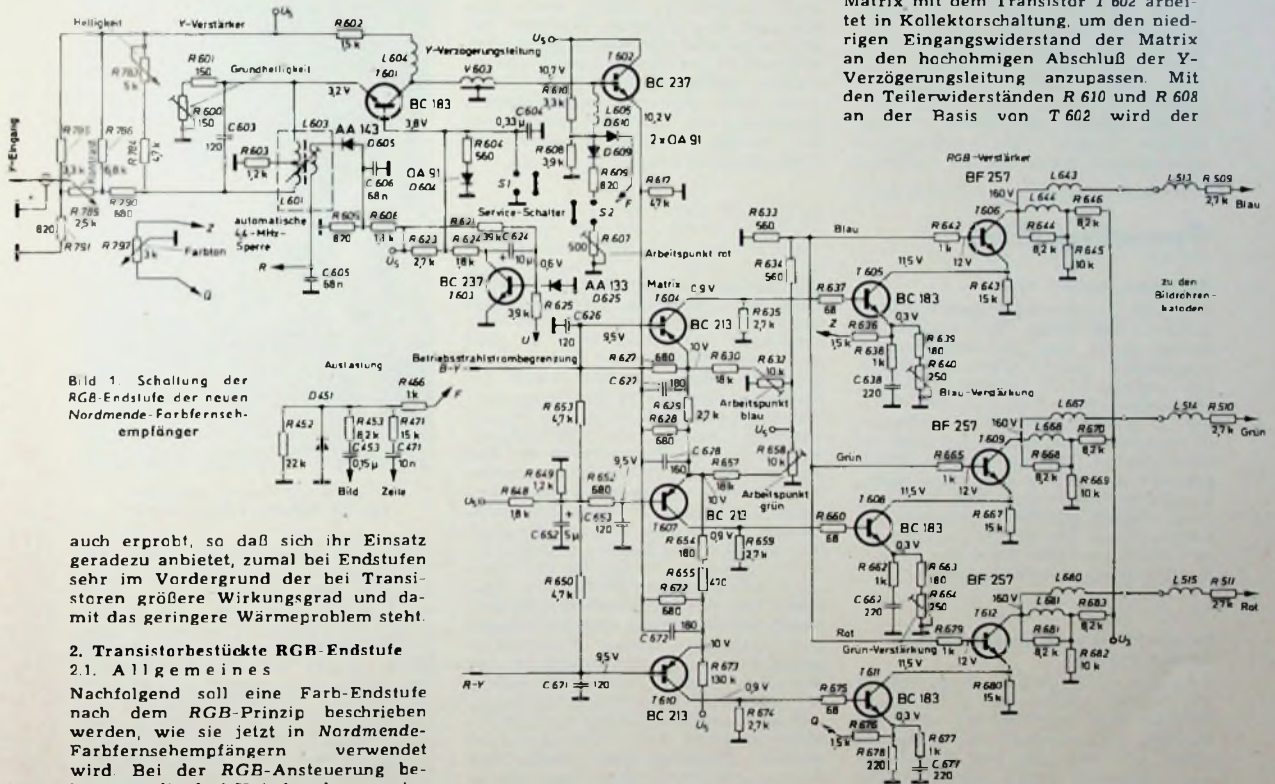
Matrix mit dem Transistor T 602 arbeitet in Kollektorschaltung, um den niedrigen Eingangswiderstand der Matrix an den hochohmigen Abschluß der Y-Verzögerungsleitung anzupassen. Mit den Teilerwiderständen R 610 und R 608 an der Basis von T 602 wird der

Helligkeit
Y-Verstärker
$U_5$
R 602
15 k
L 604
Y-Verzögerungsleitung
$U_5$
T 602
BC 237
R 601
150
Grundhelligkeit
T 601
R 783
5 k
R 600
150
3,2 V
BC 183
V 603
10,7 V
R 610
3,3 k
10,2 V
C 604
0,33 µ
L 605
D 610
2 x OA 91
3,8 V
R 604
560
R 608
3,9 k
D 609
R 609
820
L 603
AA 143
D 605
C 603
120
R 603
1,2 k
L 601
C 606
68 n
OA 91
D 604
S 1
S 2
F
R 617
4,7 k
Y-Eingang
R 795
3,3 k
Kontrast
R 786
6,8 k
R 784
4,7 k
R 790
680
820
R 785
2,5 k
R 791
R 797
3 k
Farbton
Z
Q
automatische 4,4-MHz-Sperre
R 605
820
R 606
1,3 k
$U_5$
R
C 605
68 n
Service-Schalter
R 621
3,9 k
C 624
10 µ
R 623
2,7 k
R 622
18 k
0,6 V
BC 237
T 603
R 625
3,9 k
U
C 626
120
500
R 607
Arbeitspunkt rot
AA 133
D 625
Matrix
T 604
0,9 V
BC 213
R 635
2,7 k
9,5 V
10 V
R 633
560
R 634
560
Blau
RGB-Verstärker
BF 257
160 V
L 643
L 644
R 646
8,2 k
L 513
R 509
2,7 k
Blau
R 642
1 k
T 606
R 644
8,2 k
R 645
10 k
11,5 V
12 V
T 605
R 637
68
BC 183
Z
R 643
15 k
zu den Bildröhrenkatoden
R 636
1,5 k
0,3 V
R 639
180
R 638
1 k
R 640
250
C 638
220
Blau-Verstärkung
Bild 1. Schaltung der RGB-Endstufe der neuen Nordmende-Farbfernsehempfänger
Austastung
Betriebsstrahlstrombegrenzung
B-Y
R 627
680
R 630
18 k
R 632
10 k
C 627
180
Arbeitspunkt blau
R 629
2,7 k
R 628
680
$U_5$
R 656
R 658
10 k
D 451
R 466
1k
F
R 452
22 k
R 453
8,2 k
C 453
0,15 µ
R 471
15 k
C 471
10 n
Bild
Zeile
R 653
4,7 k
9,5 V
C 628
160
R 657
18 k
10 V
Arbeitspunkt grün
Grün
BF 257
160 V
L 667
L 668
R 670
8,2 k
L 514
R 510
2,7 k
Grün
T 609
R 665
1 k
R 668
8,2 k
R 669
10 k
12 V
R 649
1,2 k
R 648
1,8 k
$U_5$
R 652
680
C 653
120
C 652
5 µ
T 607
BC 213
R 654
180
0,9 V
R 659
2,7 k
R 660
68
T 608
11,5 V
BC 183
R 667
15 k
0,3 V
R 662
1 k
R 663
180
C 663
220
R 664
250
BF 257
160 V
L 680
L 681
R 683
8,2 k
L 515
R 511
2,7 k
Rot
T 612
R 681
8,2 k
R 682
10 k
$U_5$
Rot
Grün-Verstärkung
R 679
1 k
12 V
R 650
4,7 k
R 655
470
R 672
680
C 672
180
10 V
9,5 V
R-Y
C 671
120
T 610
BC 213
$U_5$
R 673
130 k
0,9 V
R 674
2,7 k
R 675
68
T 611
11,5 V
BC 183
R 680
15 k
Q
R 676
1,5 k
0,3 V
R 677
1 k
R 678
220
C 677
220

auch erprobt, so daß sich ihr Einsatz geradezu anbietet, zumal bei Endstufen sehr im Vordergrund der bei Transistoren größere Wirkungsgrad und damit das geringere Wärmeproblem steht.

2. Transistorbestückte RGB-Endstufe
2.1. Allgemeines
Nachfolgend soll eine Farb-Endstufe nach dem RGB-Prinzip beschrieben werden, wie sie jetzt in Nordmende-Farbfernsehempfängern verwendet wird. Bei der RGB-Ansteuerung be-